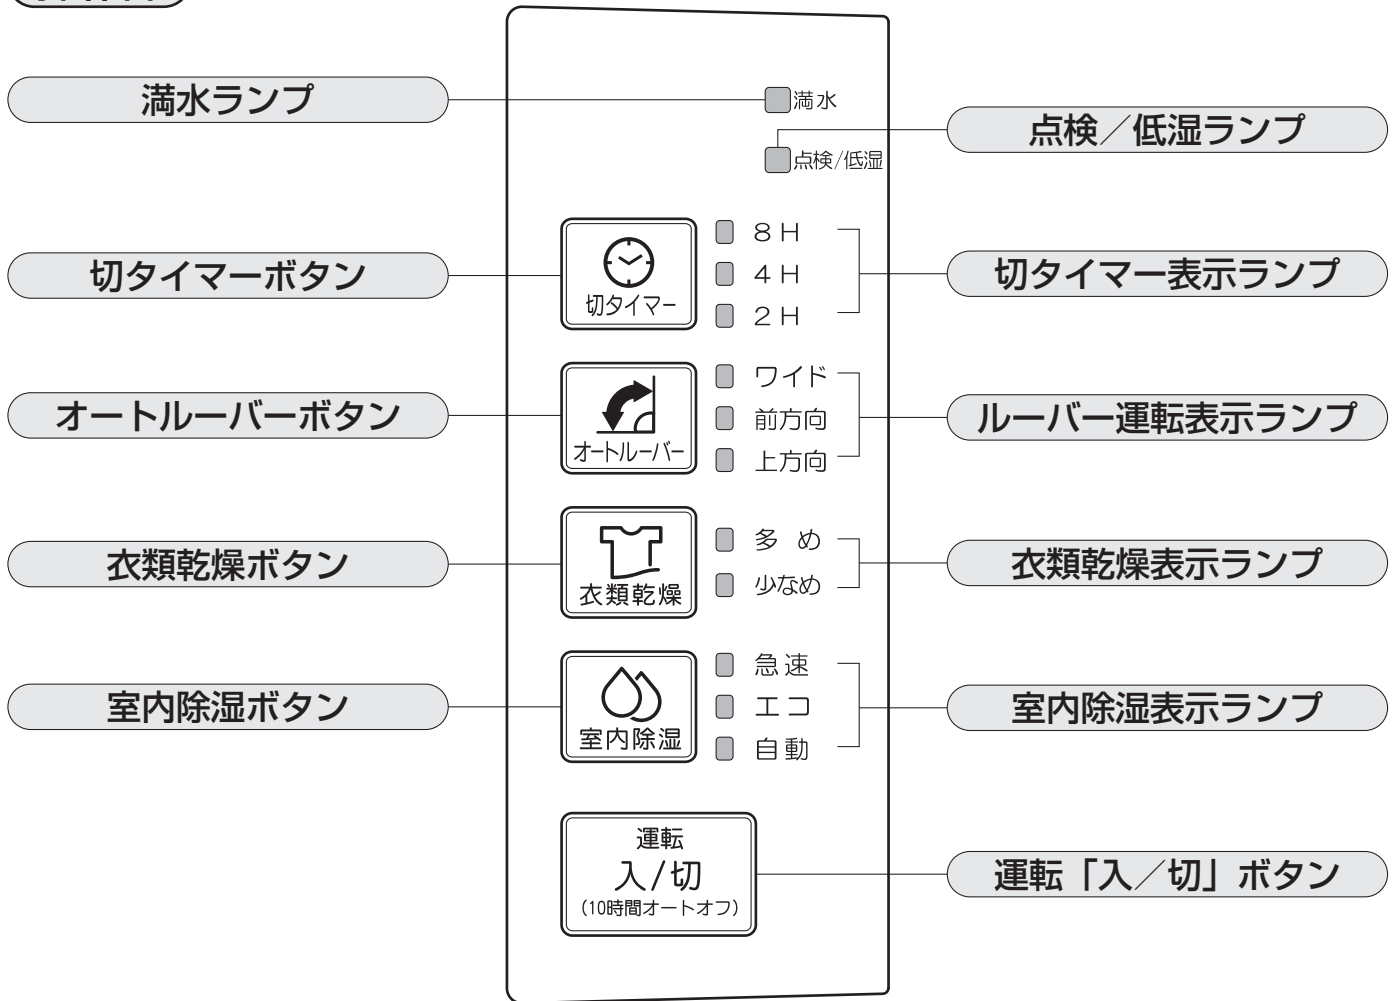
満水ランプ

満水

点検／低湿ランプ

点検/低湿

切タイマーボタン

切タイマー

8 H
4 H
2 H

切タイマー表示ランプ

オートルーバーボタン

オートルーバー

ワイド
前方向
上方向

ルーバー運転表示ランプ

衣類乾燥ボタン

衣類乾燥

多 め
少なめ

衣類乾燥表示ランプ

室内除湿ボタン

室内除湿

急 速
エ コ
自 動

室内除湿表示ランプ

運転
入/切
(10時間オートオフ)

運転「入／切」ボタン